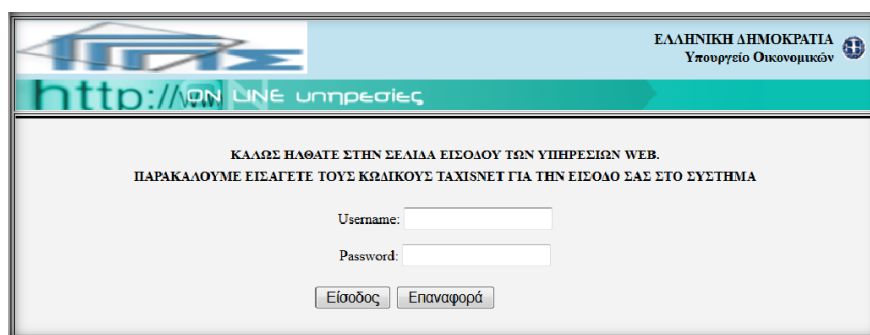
ΕΛΛΗΝΙΚΗ ΔΗΜΟΚΡΑΤΙΑ
Υπουργείο Οικονομικών

http://ON LINE υπηρεσίες

ΚΑΛΩΣ ΗΛΘΑΤΕ ΣΤΗΝ ΣΕΛΙΔΑ ΕΙΣΟΔΟΥ ΤΩΝ ΥΠΗΡΕΣΙΩΝ WEB.
ΠΑΡΑΚΑΛΟΥΜΕ ΕΙΣΑΓΕΤΕ ΤΟΥΣ ΚΩΔΙΚΟΥΣ TAXISNET ΓΙΑ ΤΗΝ ΕΙΣΟΔΟ ΣΑΣ ΣΤΟ ΣΥΣΤΗΜΑ

Username:

Password:

Είσοδος Επαναφορά